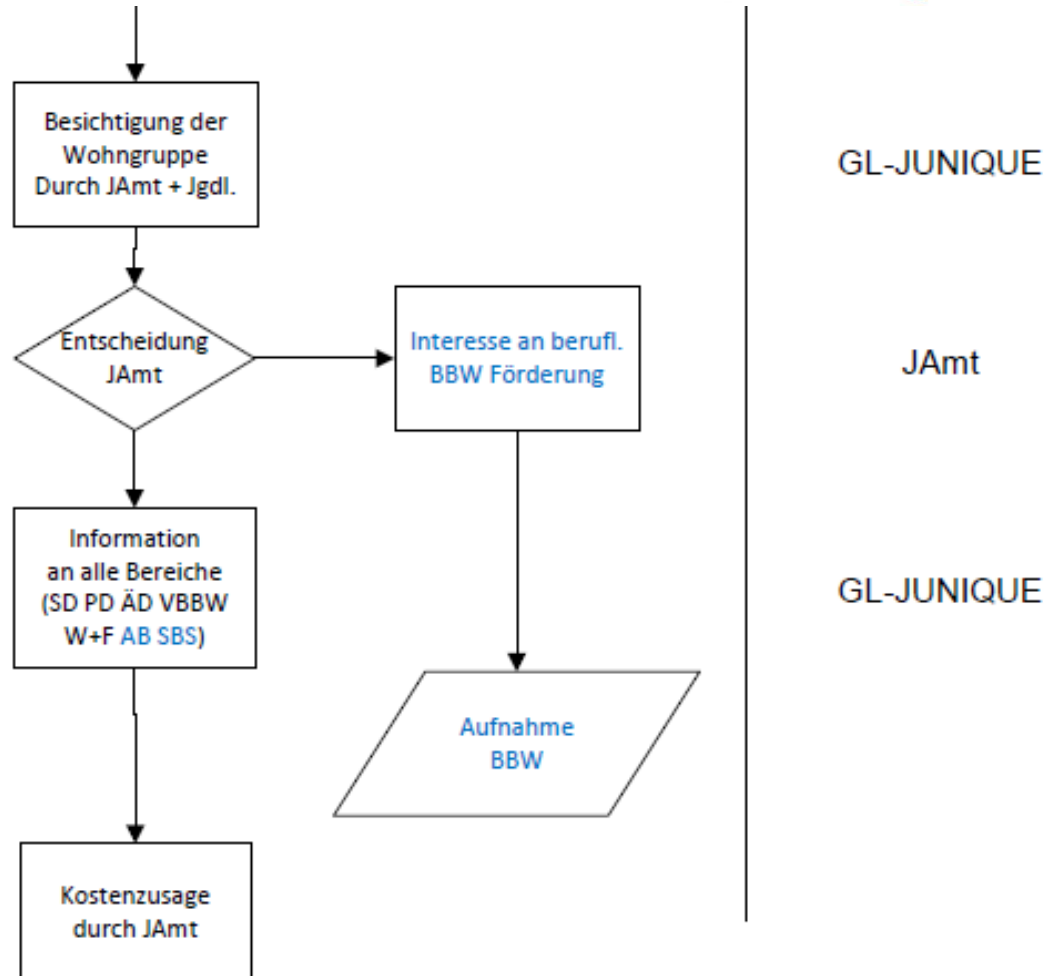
Besichtigung der Wohngruppe Durch JAmt + Jgdl.

GL-JUNIQUE

Entscheidung JAmt

Interesse an berufl. BBW Förderung

JAmt

Information an alle Bereiche (SD PD ÄD VBBW W+F AB SBS)

GL-JUNIQUE

Aufnahme BBW

Kostenzusage durch JAmt